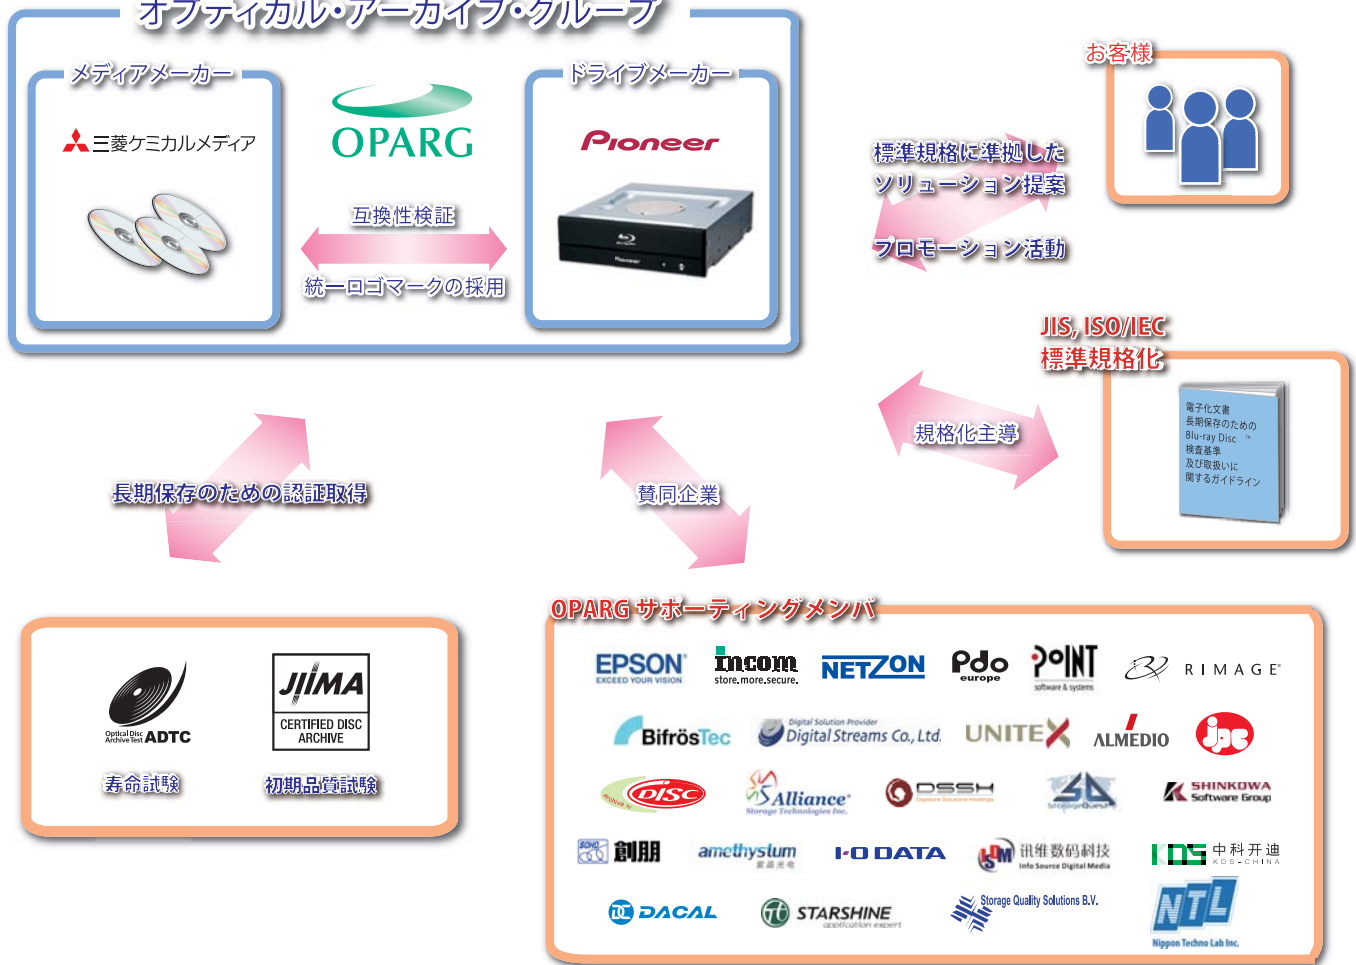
オプティカル・アーカイブ・グループ

メディアメーカー

三菱ケミカルメディア

OPARG

互換性検証

統一ロゴマークの採用

ドライブメーカー

Pioneer

お客様

標準規格に準拠した
ソリューション提案

プロモーション活動

JIS, ISO/IEC
標準規格化

規格化主導

電子化文書
長期保存のための
Blu-ray Disc
検査基準
及び取扱いに
関するガイドライン

長期保存のための認証取得

賛同企業

Optical Disc Archive Test ADTC

JIIMA
CERTIFIED DISC ARCHIVE

寿命試験

初期品質試験

OPARG サポーティングメンバ

EPSON EXCEED YOUR VISION

incom store.more.secure.

NETZON

Pdo europe

POINT software & systems

RIMAGE

BifrösTec

Digital Solution Provider Digital Streams Co., Ltd.

UNITEX

ALMEDIO

jpc

DISC

Alliance Storage Technologies Inc.

DSSH

StorageQuest

SHINKOWA Software Group

創朋

amethystum

I-O DATA

讯维数码科技 Info Source Digital Media

中科开迪 KDS-CHINA

DACAL

STARSHINE application expert

Storage Quality Solutions B.V.

NTL Nippon Techno Lab Inc.